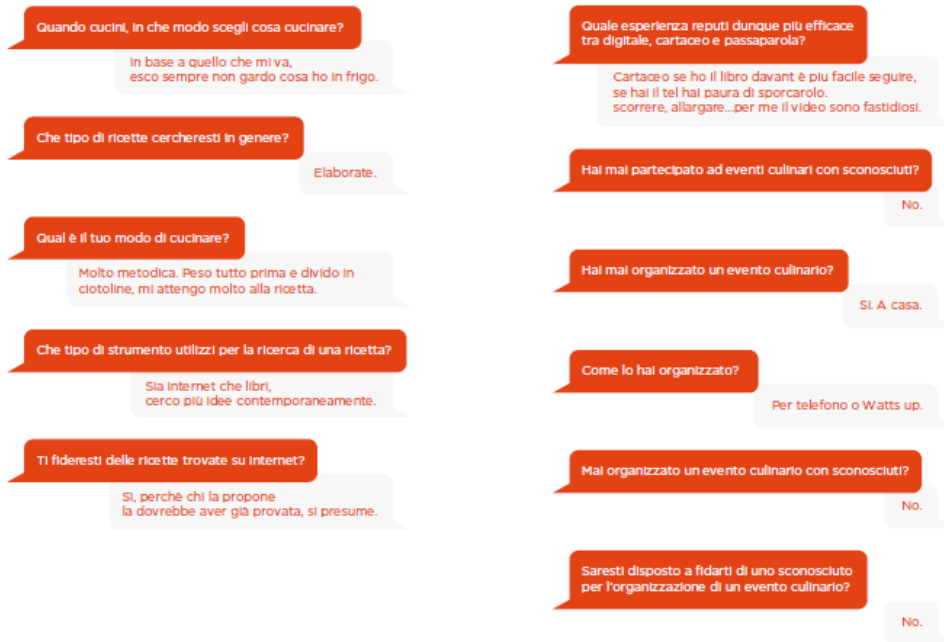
Quando cucini, in che modo scegli cosa cucinare?

In base a quello che mi va, esco sempre non gardo cosa ho in frigo.

Che tipo di ricette cercheresti in genere?

Elaborate.

Qual è il tuo modo di cucinare?

Molto metodica. Peso tutto prima e divido in ciotoline, mi attengo molto alla ricetta.

Che tipo di strumento utilizzi per la ricerca di una ricetta?

Sia internet che libri, cerco più idee contemporaneamente.

Ti fideresti delle ricette trovate su internet?

Sì, perchè chi la propone la dovrebbe aver già provata, si presume.

Quale esperienza reputi dunque più efficace tra digitale, cartaceo e passaparola?

Cartaceo se ho il libro davant è piu facile seguire, se hai il tel hai paura di sporcarolo. scorrere, allargare...per me il video sono fastidiosi.

Hai mai partecipato ad eventi culinari con sconosciuti?

No.

Hai mai organizzato un evento culinario?

Sì. A casa.

Come lo hai organizzato?

Per telefono o Watts up.

Mai organizzato un evento culinario con sconosciuti?

No.

Saresti disposto a fidarti di uno sconosciuto per l'organizzazione di un evento culinario?

No.